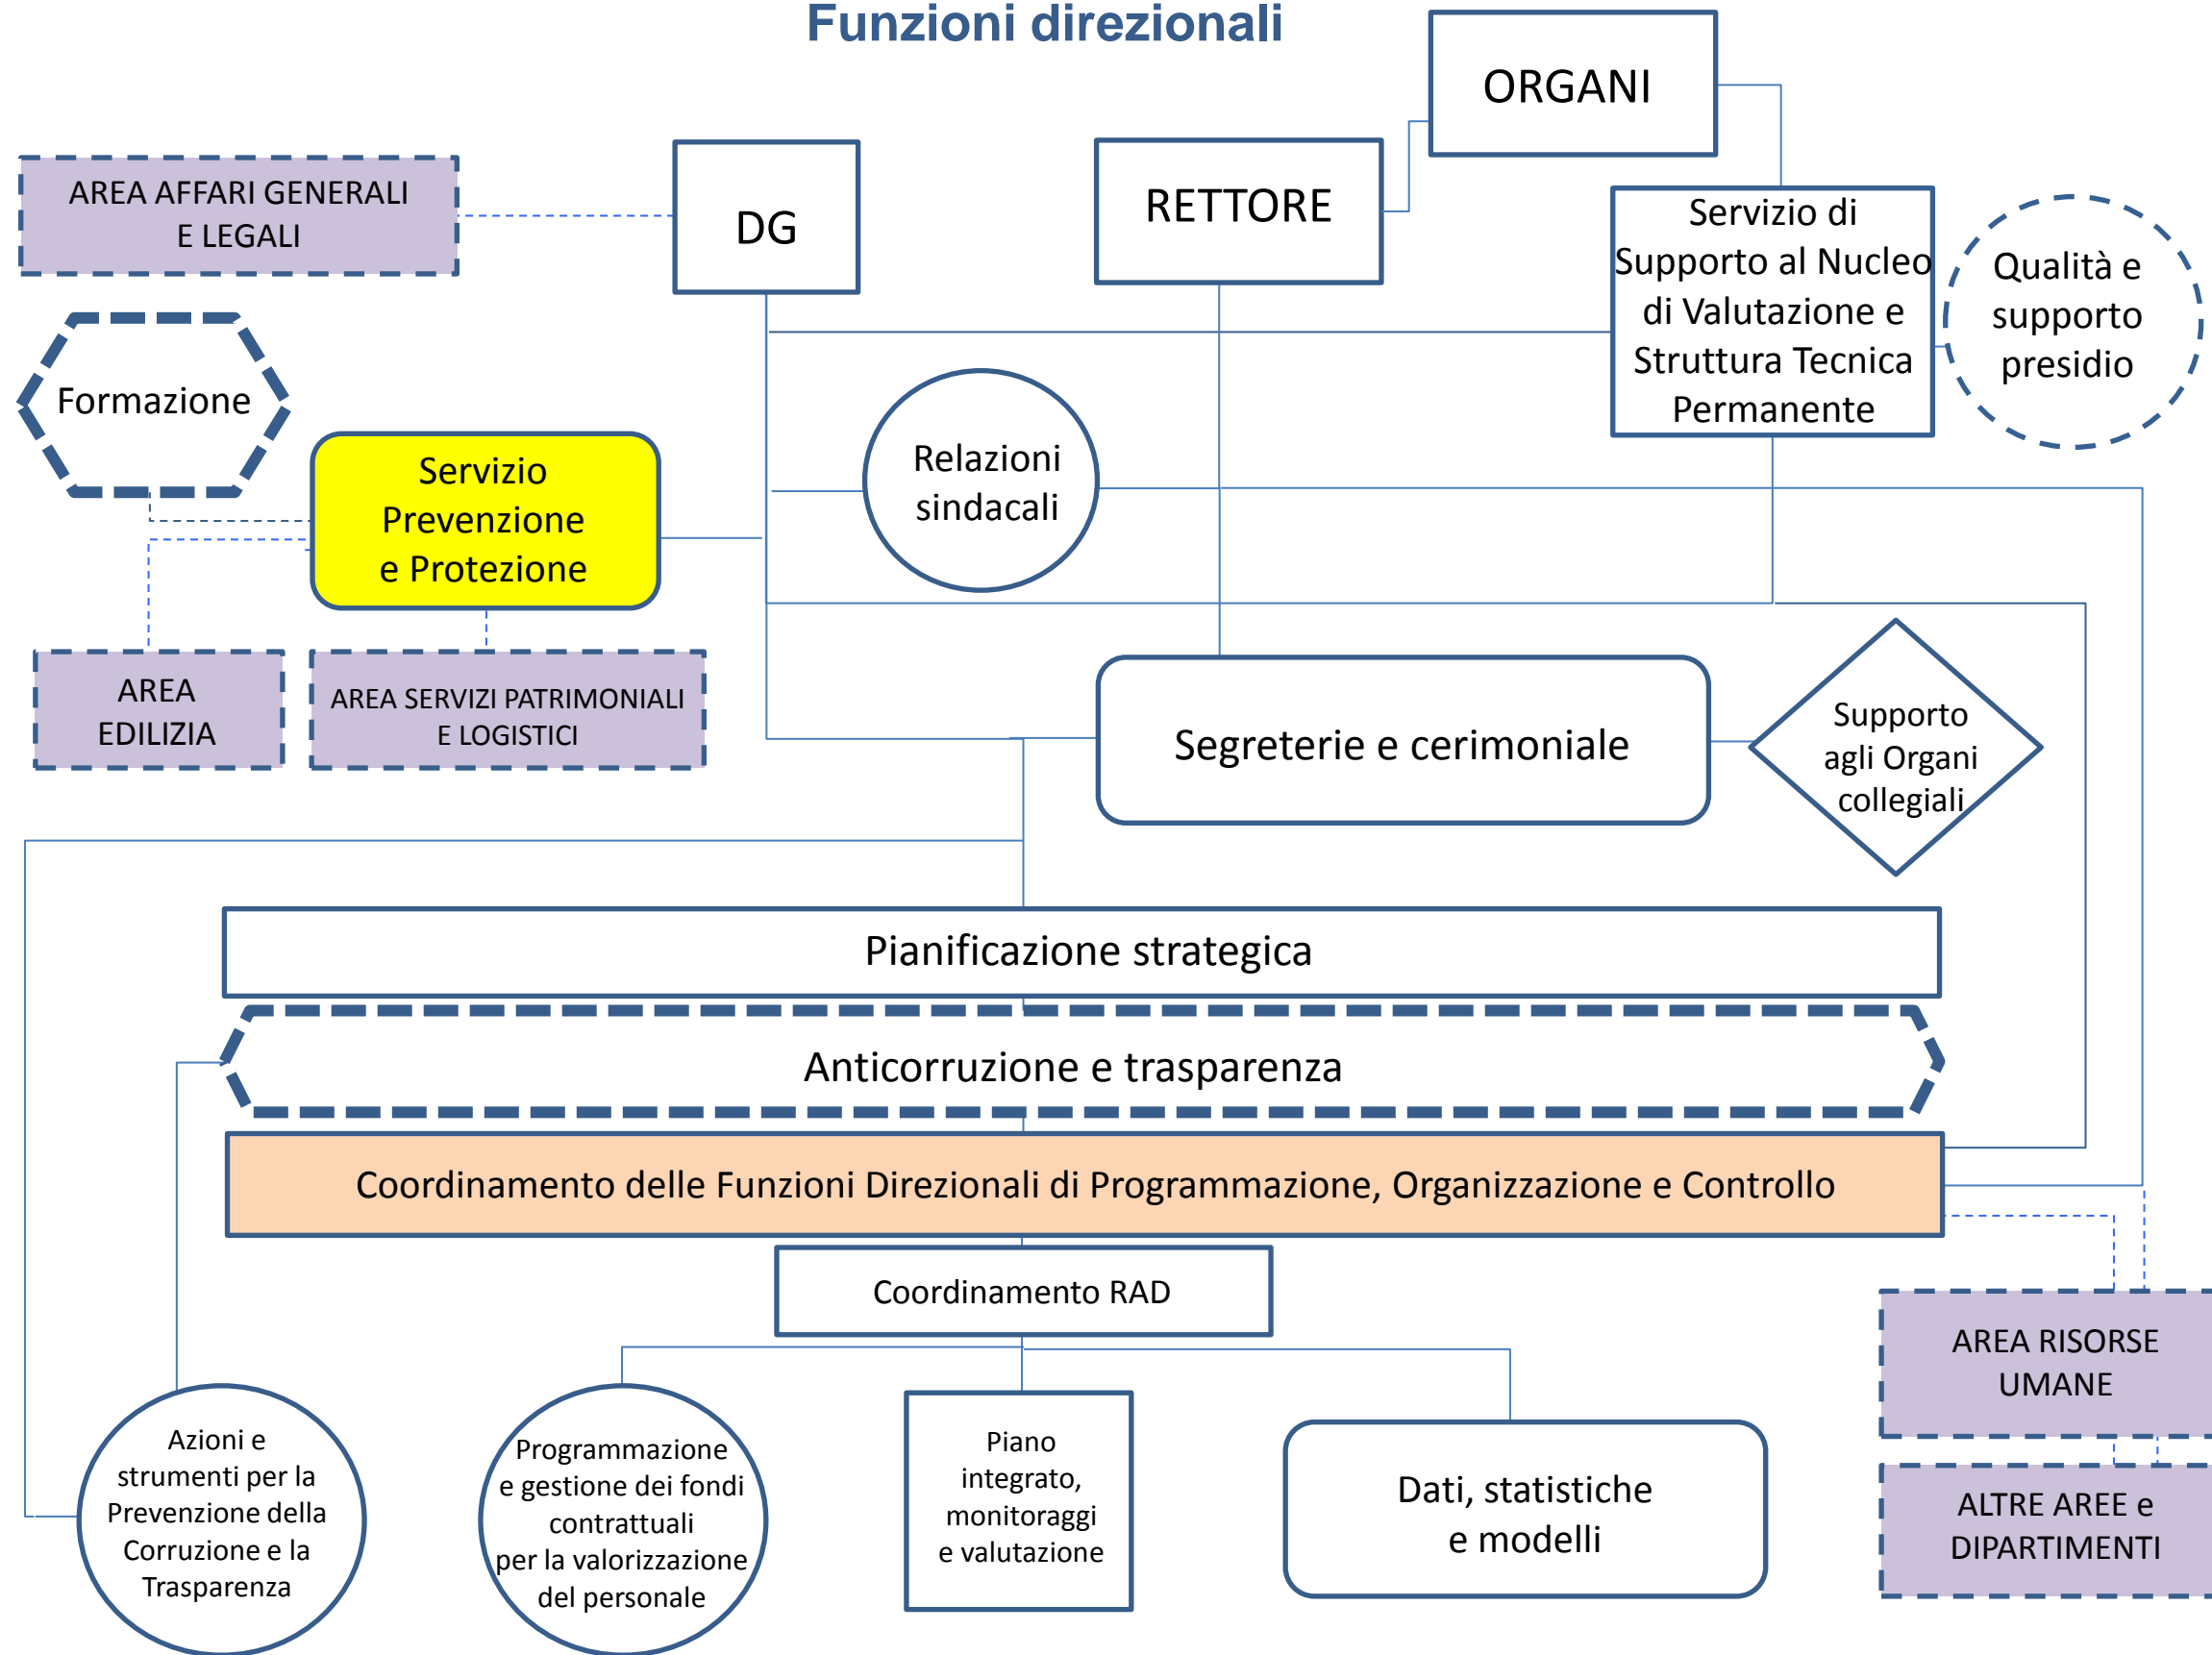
Funzioni direzionali

ORGANI

AREA AFFARI GENERALI E LEGALI

DG

RETTORE

Servizio di Supporto al Nucleo di Valutazione e Struttura Tecnica Permanente

Qualità e supporto presidio

Formazione

Servizio Prevenzione e Protezione

Relazioni sindacali

AREA EDILIZIA

AREA SERVIZI PATRIMONIALI E LOGISTICI

Segreterie e cerimoniale

Supporto agli Organi collegiali

Pianificazione strategica

Anticorruzione e trasparenza

Coordinamento delle Funzioni Direzionali di Programmazione, Organizzazione e Controllo

Coordinamento RAD

AREA RISORSE UMANE

ALTRE AREE e DIPARTIMENTI

Azioni e strumenti per la Prevenzione della Corruzione e la Trasparenza

Programmazione e gestione dei fondi contrattuali per la valorizzazione del personale

Piano integrato, monitoraggi e valutazione

Dati, statistiche e modelli